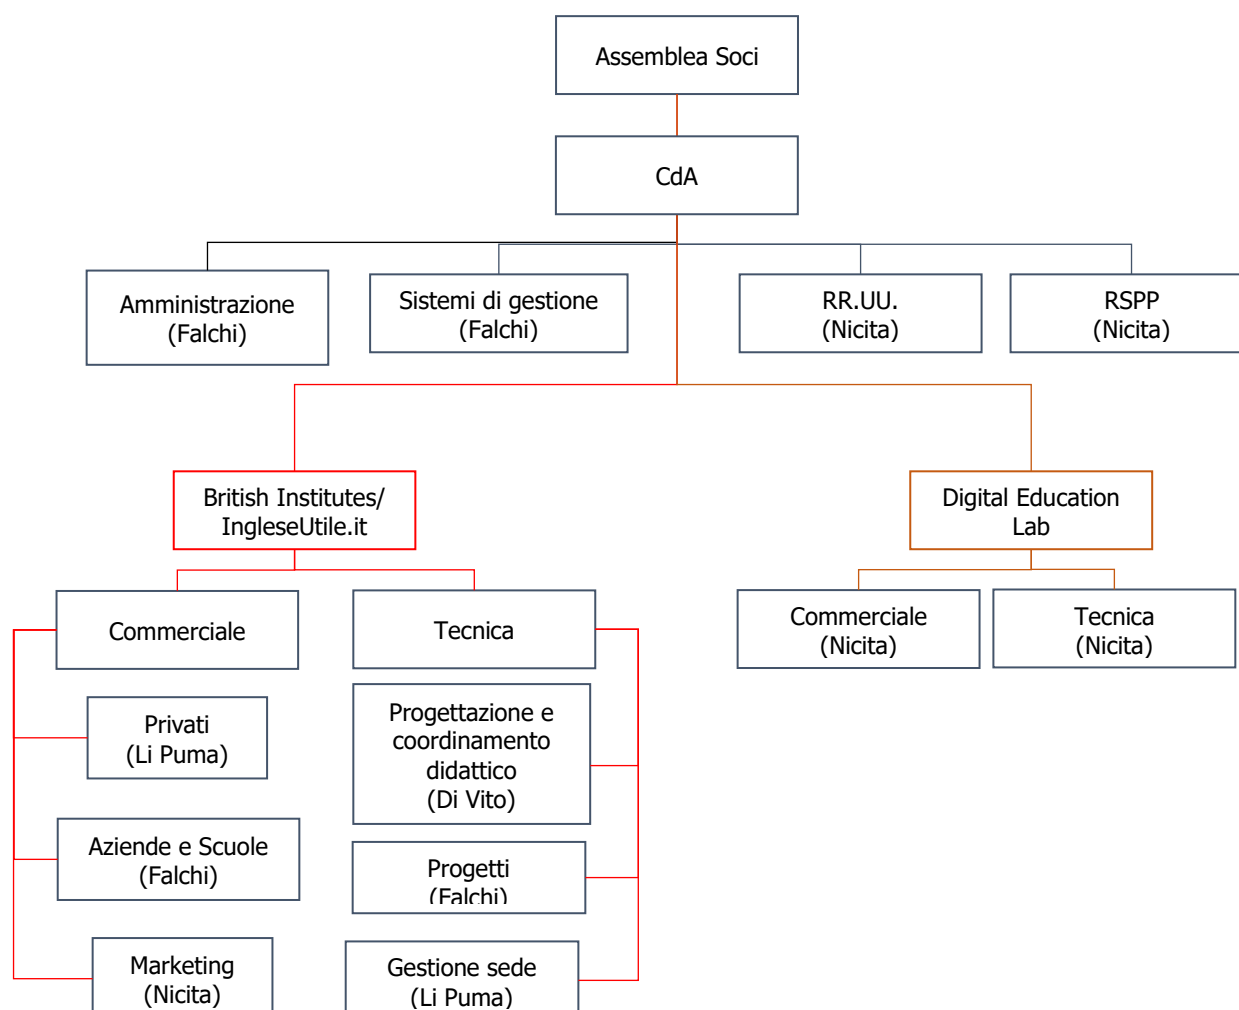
Assemblea Soci

CdA

Amministrazione
(Falchi)

Sistemi di gestione
(Falchi)

RR.UU.
(Nicita)

RSPP
(Nicita)

British Institutes/
IngleseUtile.it

Digital Education
Lab

Commerciale

Tecnica

Commerciale
(Nicita)

Tecnica
(Nicita)

Privati
(Li Puma)

Progettazione e coordinamento didattico
(Di Vito)

Aziende e Scuole
(Falchi)

Progetti
(Falchi)

Marketing
(Nicita)

Gestione sede
(Li Puma)